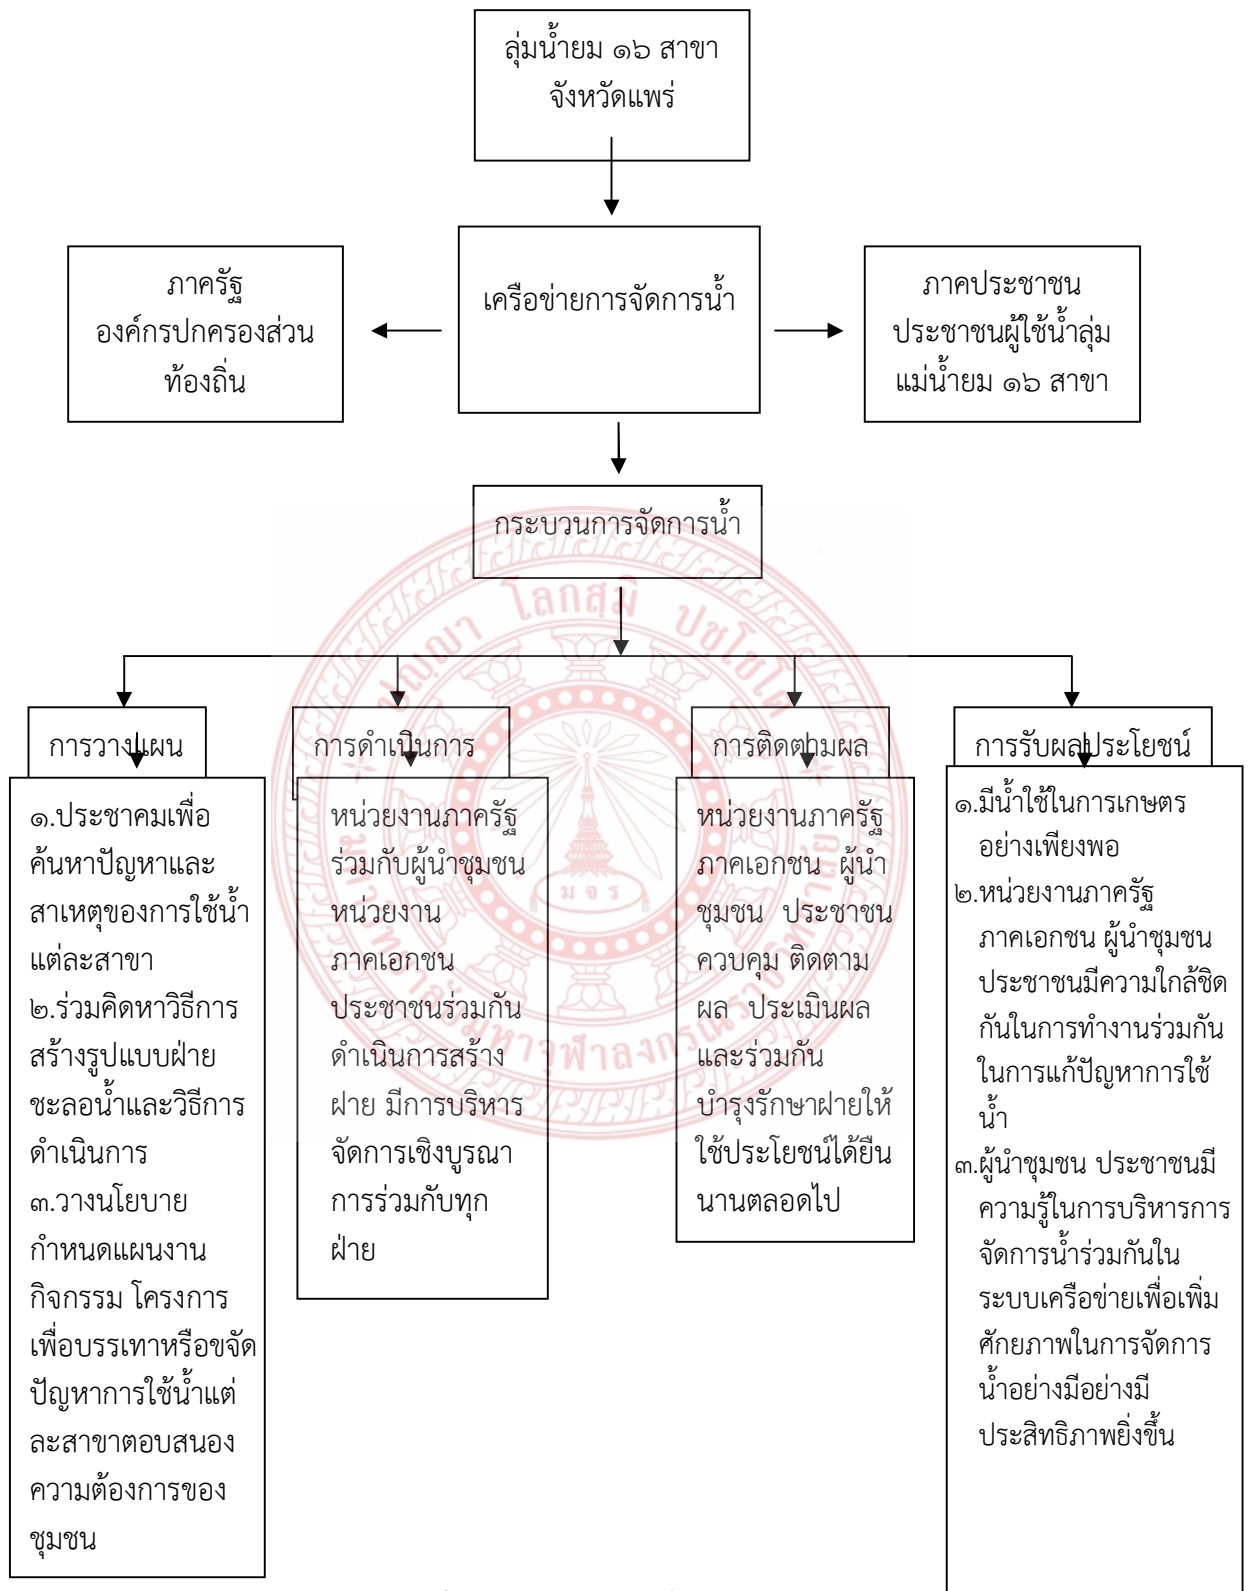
ลุ่มน้ำยม ๑๖ สาขา จังหวัดแพร่

เครือข่ายการจัดการน้ำ

ภาครัฐ องค์กรปกครองส่วนท้องถิ่น

ภาคประชาชน ประชาชนผู้ใช้น้ำลุ่มแม่น้ำยม ๑๖ สาขา

กระบวนการจัดการน้ำ

การวางแผน

๑.ประชาคมเพื่อค้นหาปัญหาและสาเหตุของการใช้น้ำแต่ละสาขา
๒.ร่วมคิดหาวิธีการสร้างรูปแบบฝ่ายชะลอน้ำและวิธีการดำเนินการ
๓.วางนโยบาย กำหนดแผนงาน กิจกรรม โครงการ เพื่อบรรเทาหรือขจัดปัญหาการใช้น้ำแต่ละสาขาตอบสนองความต้องการของชุมชน

การดำเนินการ

หน่วยงานภาครัฐร่วมกับผู้นำชุมชน หน่วยงานภาคเอกชน ประชาชนร่วมกันดำเนินการสร้างฝาย มีการบริหารจัดการเชิงบูรณาการร่วมกับทุกฝ่าย

การติดตามผล

หน่วยงานภาครัฐ ภาคเอกชน ผู้นำชุมชน ประชาชน ควบคุม ติดตามผล ประเมินผล และร่วมกันบำรุงรักษาฝายให้ใช้ประโยชน์ได้ยืนนานตลอดไป

การรับผลประโยชน์

๑.มีน้ำใช้ในการเกษตรอย่างเพียงพอ
๒.หน่วยงานภาครัฐ ภาคเอกชน ผู้นำชุมชน ประชาชนมีความใกล้ชิดกันในการทำงานร่วมกันในการแก้ปัญหาการใช้น้ำ
๓.ผู้นำชุมชน ประชาชนมีความรู้ในการบริหารการจัดการน้ำร่วมกันในระบบเครือข่ายเพื่อเพิ่มศักยภาพในการจัดการน้ำอย่างมีอย่างมีประสิทธิภาพยิ่งขึ้น